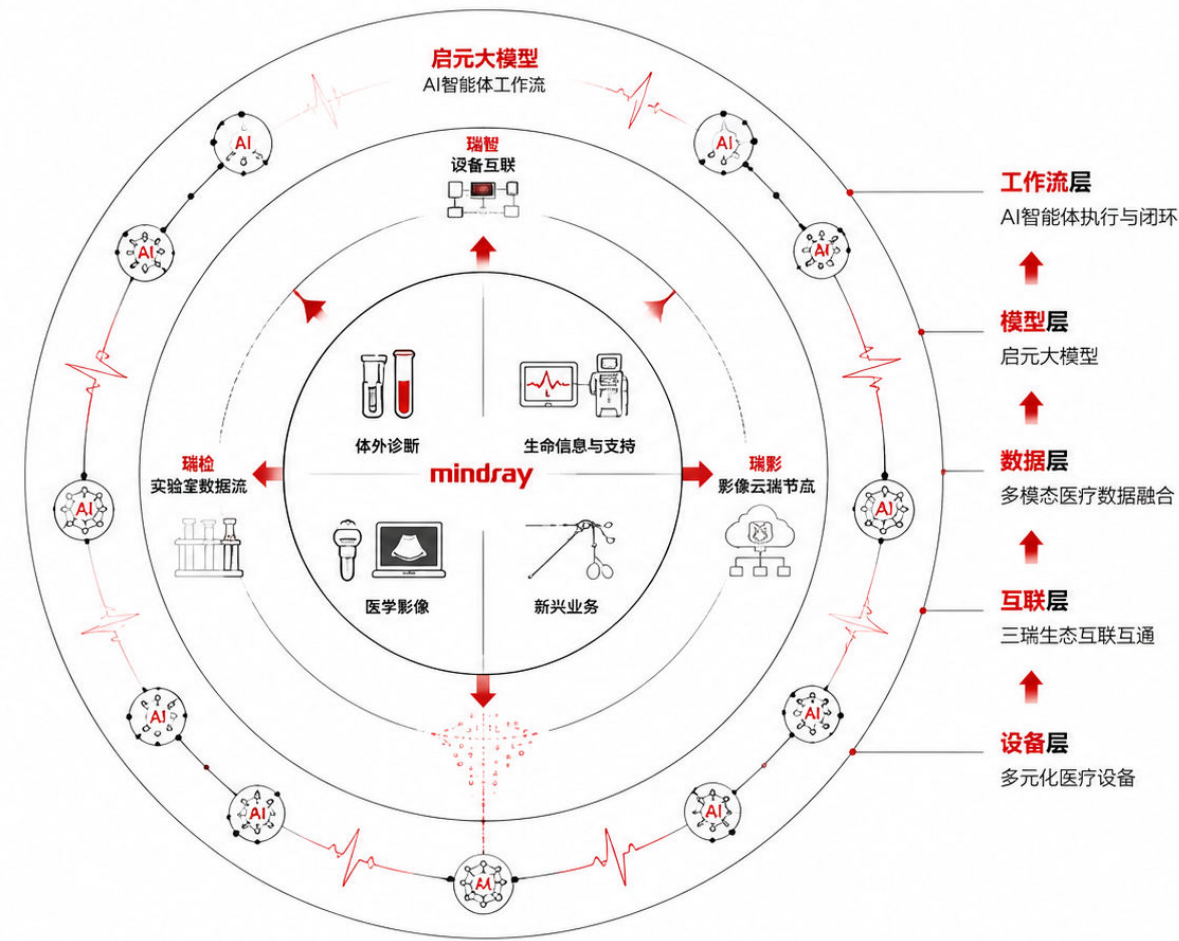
启元大模型
AI智能体工作流

瑞智
设备互联

瑞检
实验室数据流

瑞影
影像云瑞节点

体外诊断

生命信息与支持

mindray

医学影像

新兴业务

AI

AI

AI

AI

AI

AI

AI

AI

AI

AI

工作流层
AI智能体执行与闭环

模型层
启元大模型

数据层
多模态医疗数据融合

互联层
三瑞生态互联互通

设备层
多元化医疗设备